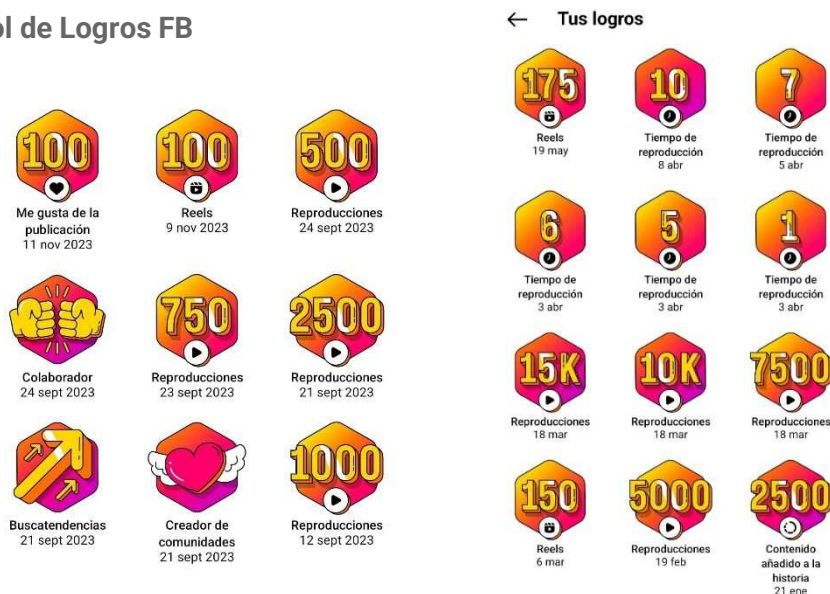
ol de Logros FB

100
Me gusta de la publicación
11 nov 2023

100
Reels
9 nov 2023

500
Reproducciones
24 sept 2023

Colaborador
24 sept 2023

750
Reproducciones
23 sept 2023

2500
Reproducciones
21 sept 2023

Buscatendencias
21 sept 2023

Creador de comunidades
21 sept 2023

1000
Reproducciones
12 sept 2023

← Tus logros

175
Reels
19 may

10
Tiempo de reproducción
8 abr

7
Tiempo de reproducción
5 abr

6
Tiempo de reproducción
3 abr

5
Tiempo de reproducción
3 abr

1
Tiempo de reproducción
3 abr

15K
Reproducciones
18 mar

10K
Reproducciones
18 mar

7500
Reproducciones
18 mar

150
Reels
6 mar

5000
Reproducciones
19 feb

2500
Contenido añadido a la historia
21 ene